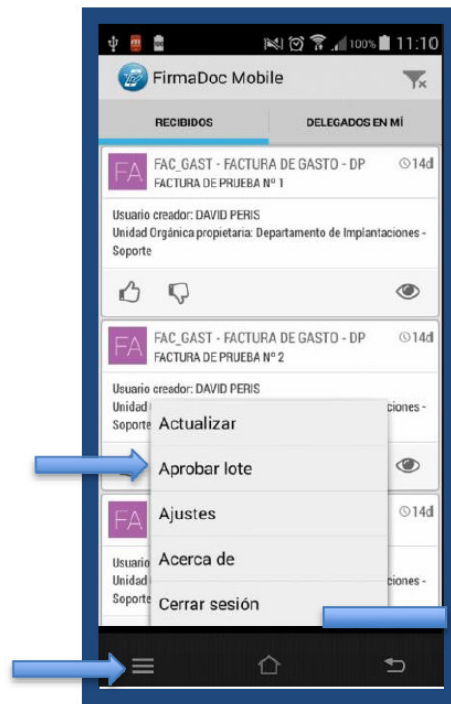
100% 11:10

FirmaDoc Mobile

RECIBIDOS

DELEGADOS EN MÍ

FA FAC_GAST - FACTURA DE GASTO - DP 14d
FACTURA DE PRUEBA Nº 1

Usuario creador: DAVID PERIS
Unidad Orgánica propietaria: Departamento de Implantaciones - Soporte

FA FAC_GAST - FACTURA DE GASTO - DP 14d
FACTURA DE PRUEBA Nº 2

Usuario creador: DAVID PERIS
Unidad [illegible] ciones - Soporte

Actualizar
Aprobar lote
Ajustes
Acerca de
Cerrar sesión

FA 14d

Usuario
Unidad ciones -
Soporte